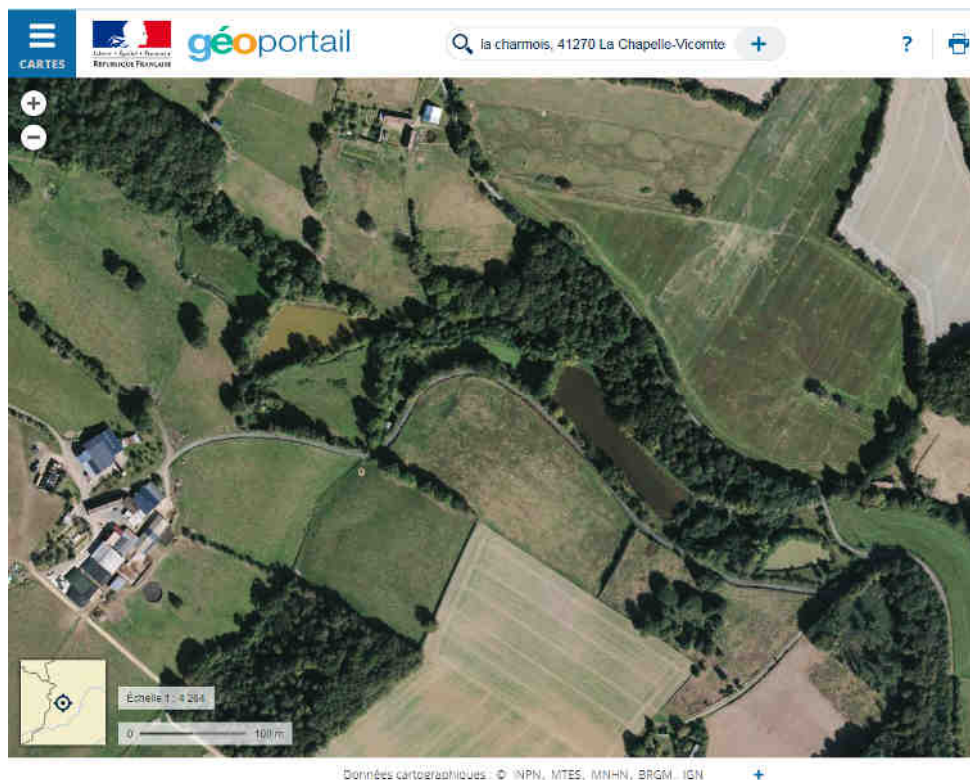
CARTES

Liberté • Égalité • Fraternité
République Française

géoportail

la charmois, 41270 La Chapelle-Vicomte

+

?

Échelle 1 : 4 264

0

100 m

Données cartographiques : © INPN, MTES, MNHN, BRGM, IGN

+